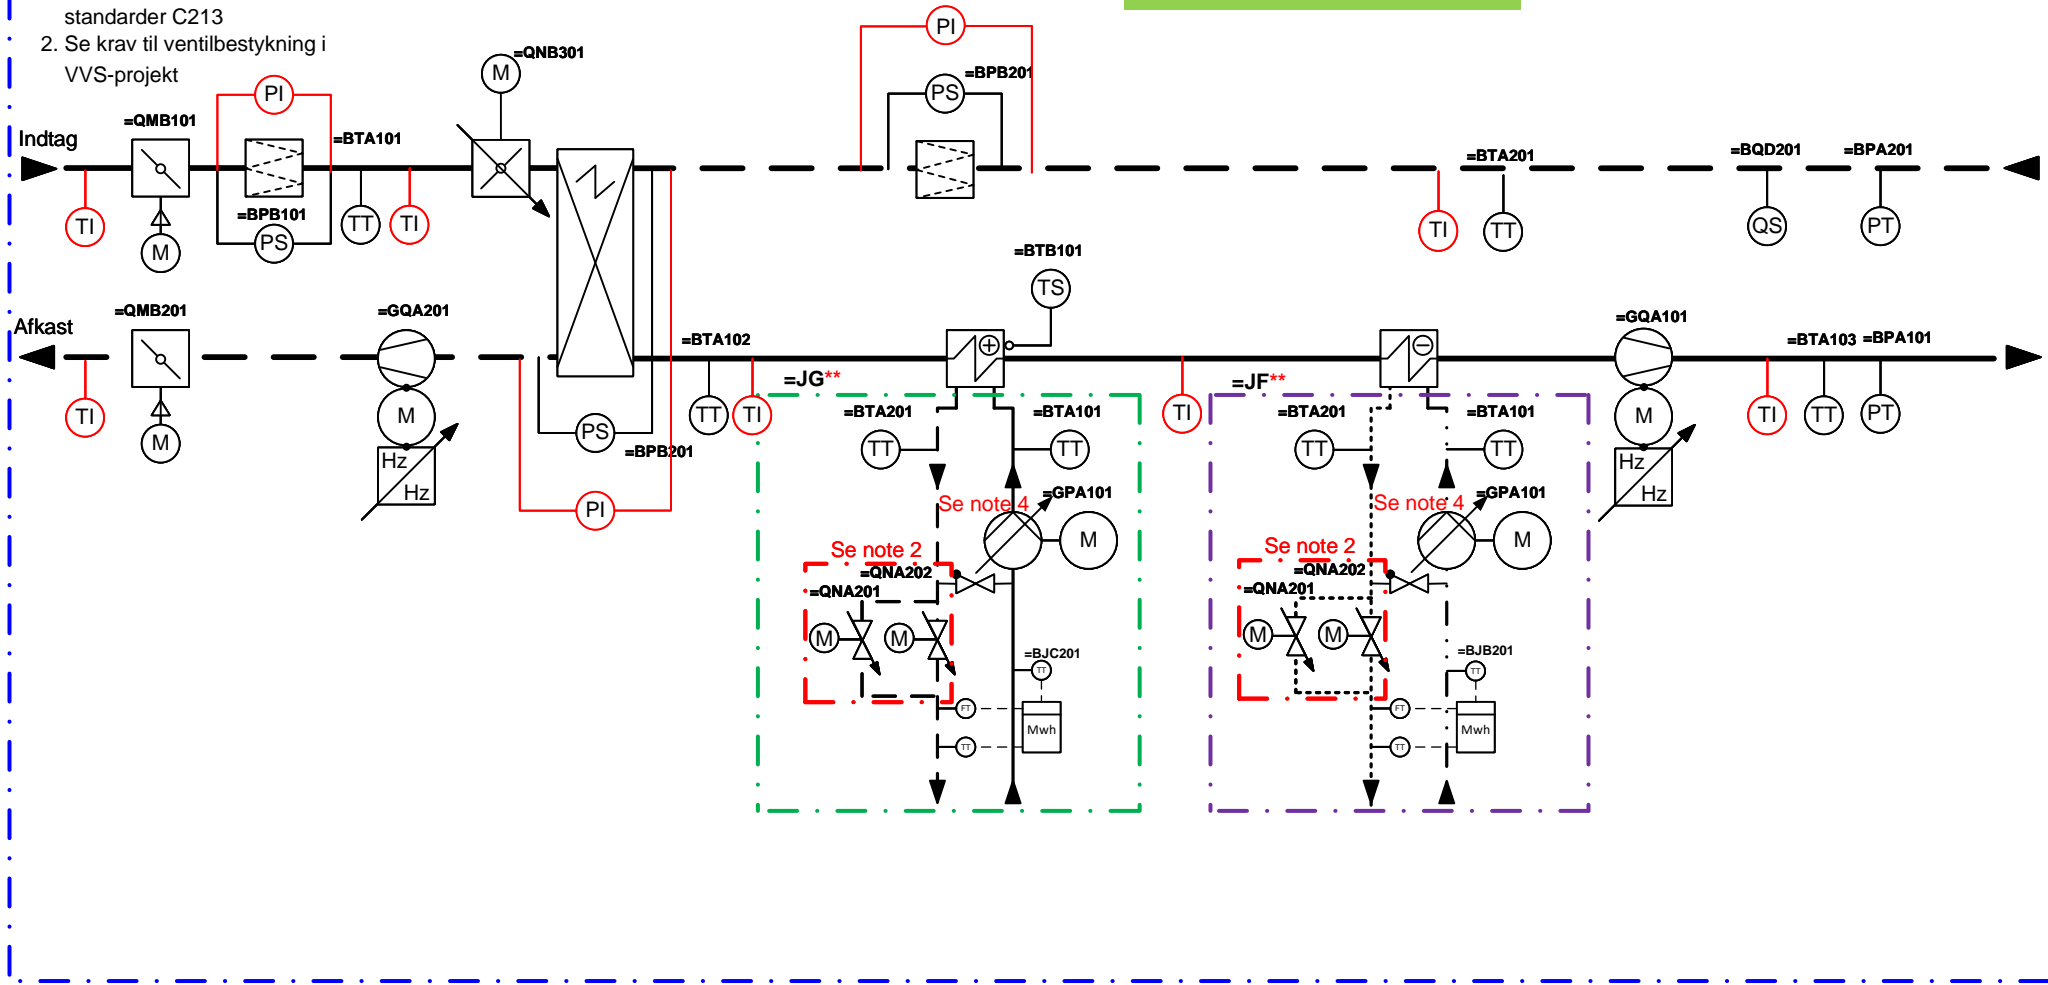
standarder C213
2. Se krav til ventilbestykning i VVS-projekt

PI
=BPB201
PS
=QNB301
M
PI
=QMB101
=BTA101
Indtag
=BPB101
TI
M
PS
TT
TI
=BTA201
=BQD201
=BPA201
TI
TT
QS
PT
=BTB101
TS
Afkast
=QMB201
=GQA201
=BTA102
=GQA101
=BTA103
=BPA101
TI
M
M
Hz
Hz
PS
=BPB201
PI
TT
TI
=JG**
=BTA201
=BTA101
TT
TT
TI
=JF**
=BTA201
=BTA101
TT
TT
M
TI
TT
PT
Hz
Hz
Se note 4
=GPA101
M
Se note 2
=QNA202
=QNA201
M
M
=BJC201
TT
FT
Mwh
TT
Se note 4
=GPA101
M
Se note 2
=QNA202
=QNA201
M
M
=BJB201
TT
FT
Mwh
TT